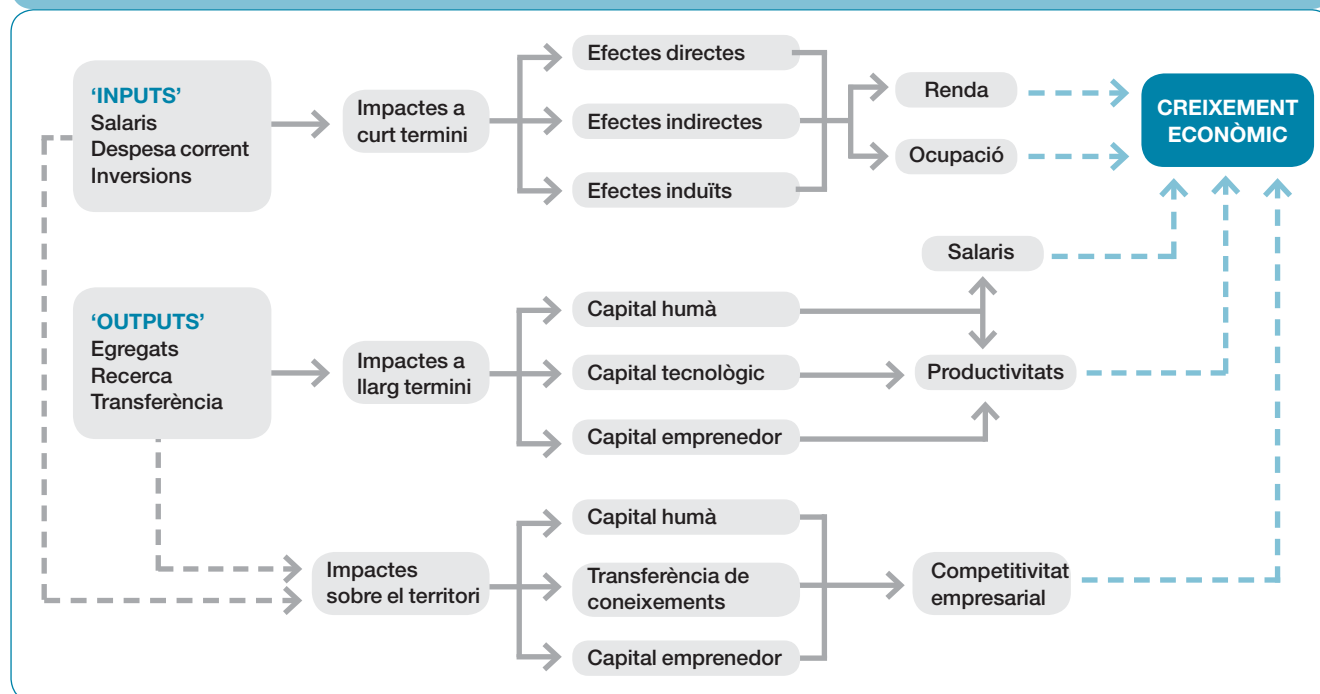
'INPUTS'
Salaris
Despesa corrent
Inversions

Impactes a curt termini

Efectes directes
Efectes indirectes
Efectes induïts

Renda
Ocupació

CREIXEMENT ECONÒMIC

Salaris

'OUTPUTS'
Egregats
Recerca
Transferència

Impactes a llarg termini

Capital humà
Capital tecnològic
Capital emprenedor

Productivitats

Impactes sobre el territori

Capital humà
Transferència de coneixements
Capital emprenedor

Competitivitat empresarial